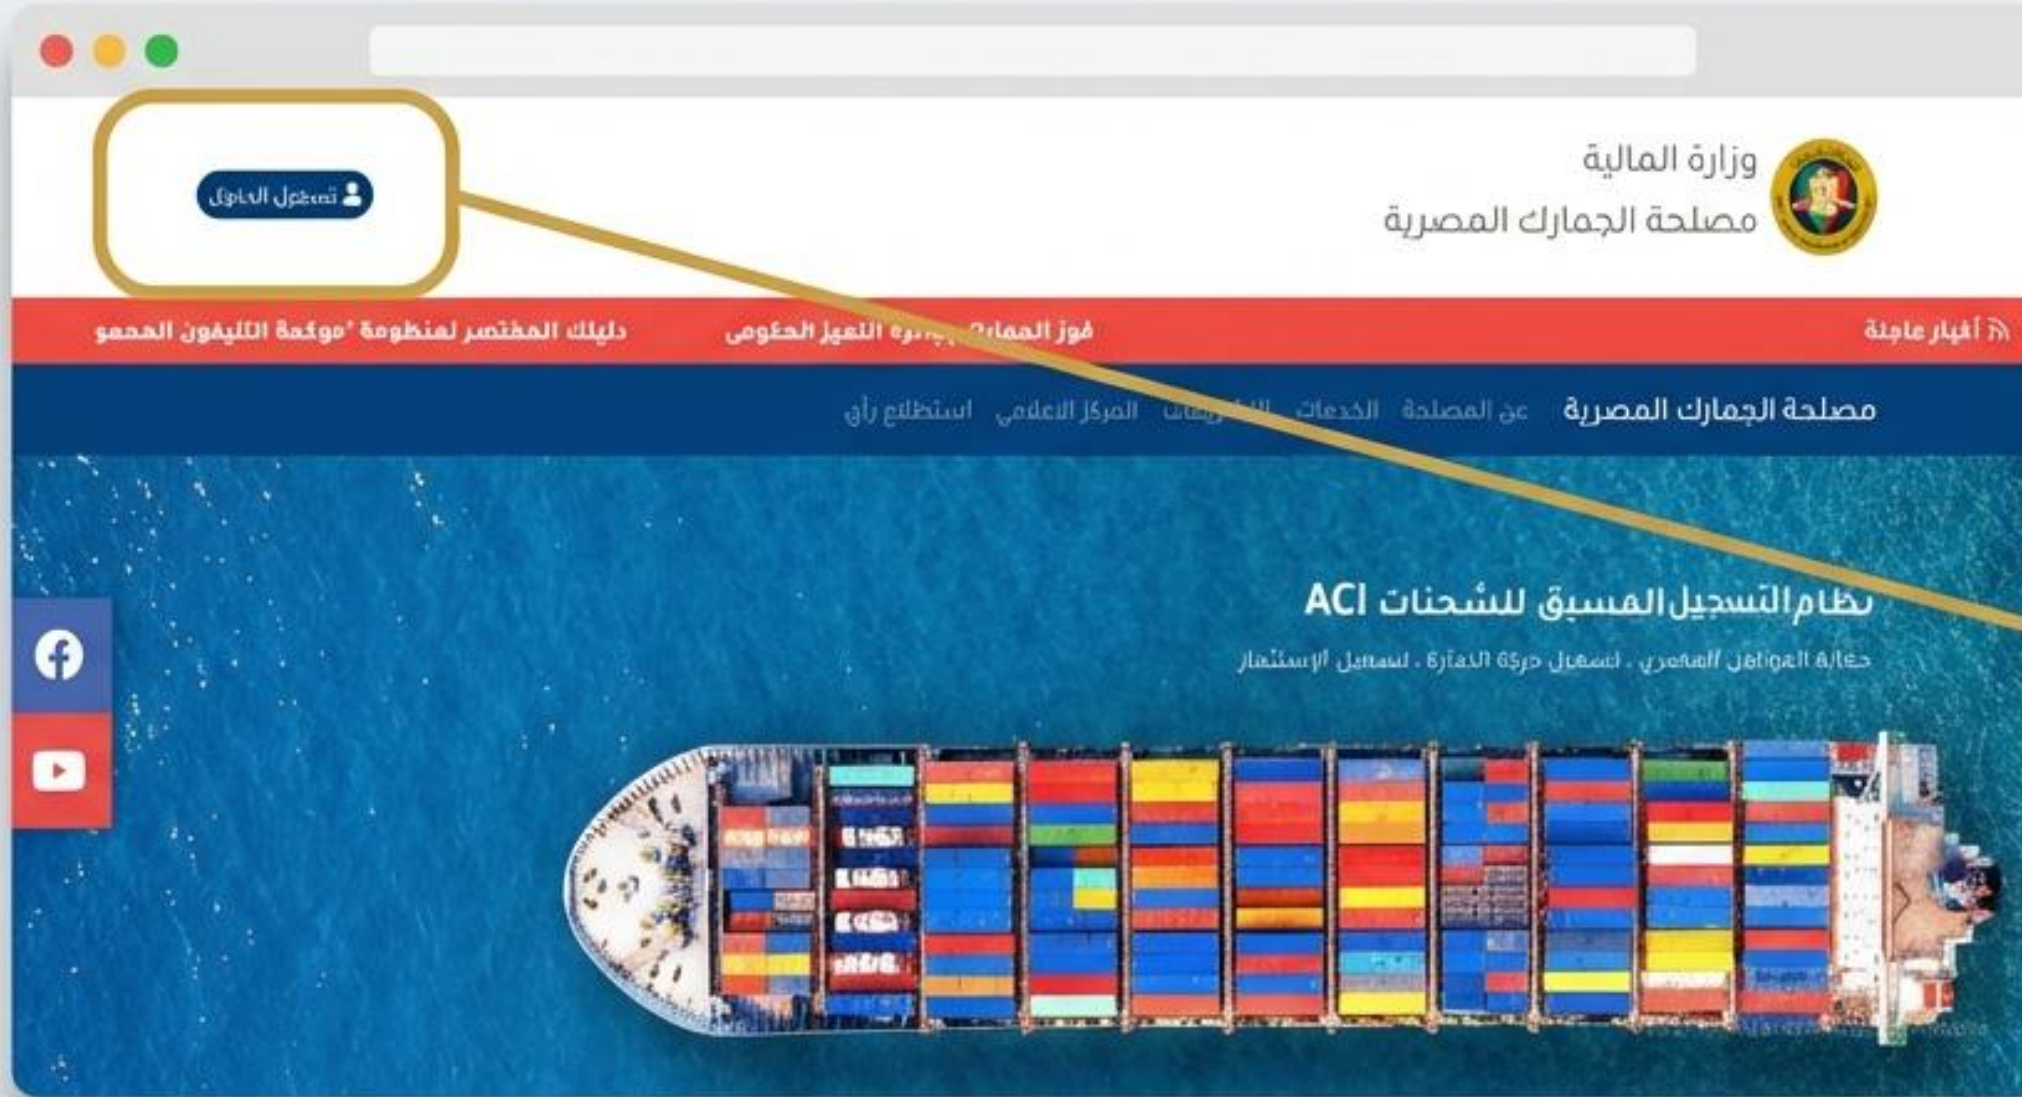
وزارة المالية
مصلحة الجمارك المصرية

تسجيل الدخول

أخبار عاجلة

فوز الجمار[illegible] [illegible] التميز الحكومى

دليلك المختصر لمنظومة "ميكنة التليفون المحمو

مصلحة الجمارك المصرية

عن المصلحة

الخدمات

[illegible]

المركز الاعلامي

استطلاع رأي

نظام التسجيل المسبق للشحنات ACI

حماية المواطن المصري . تسهيل حركة التجارة . تسهيل الإستثمار